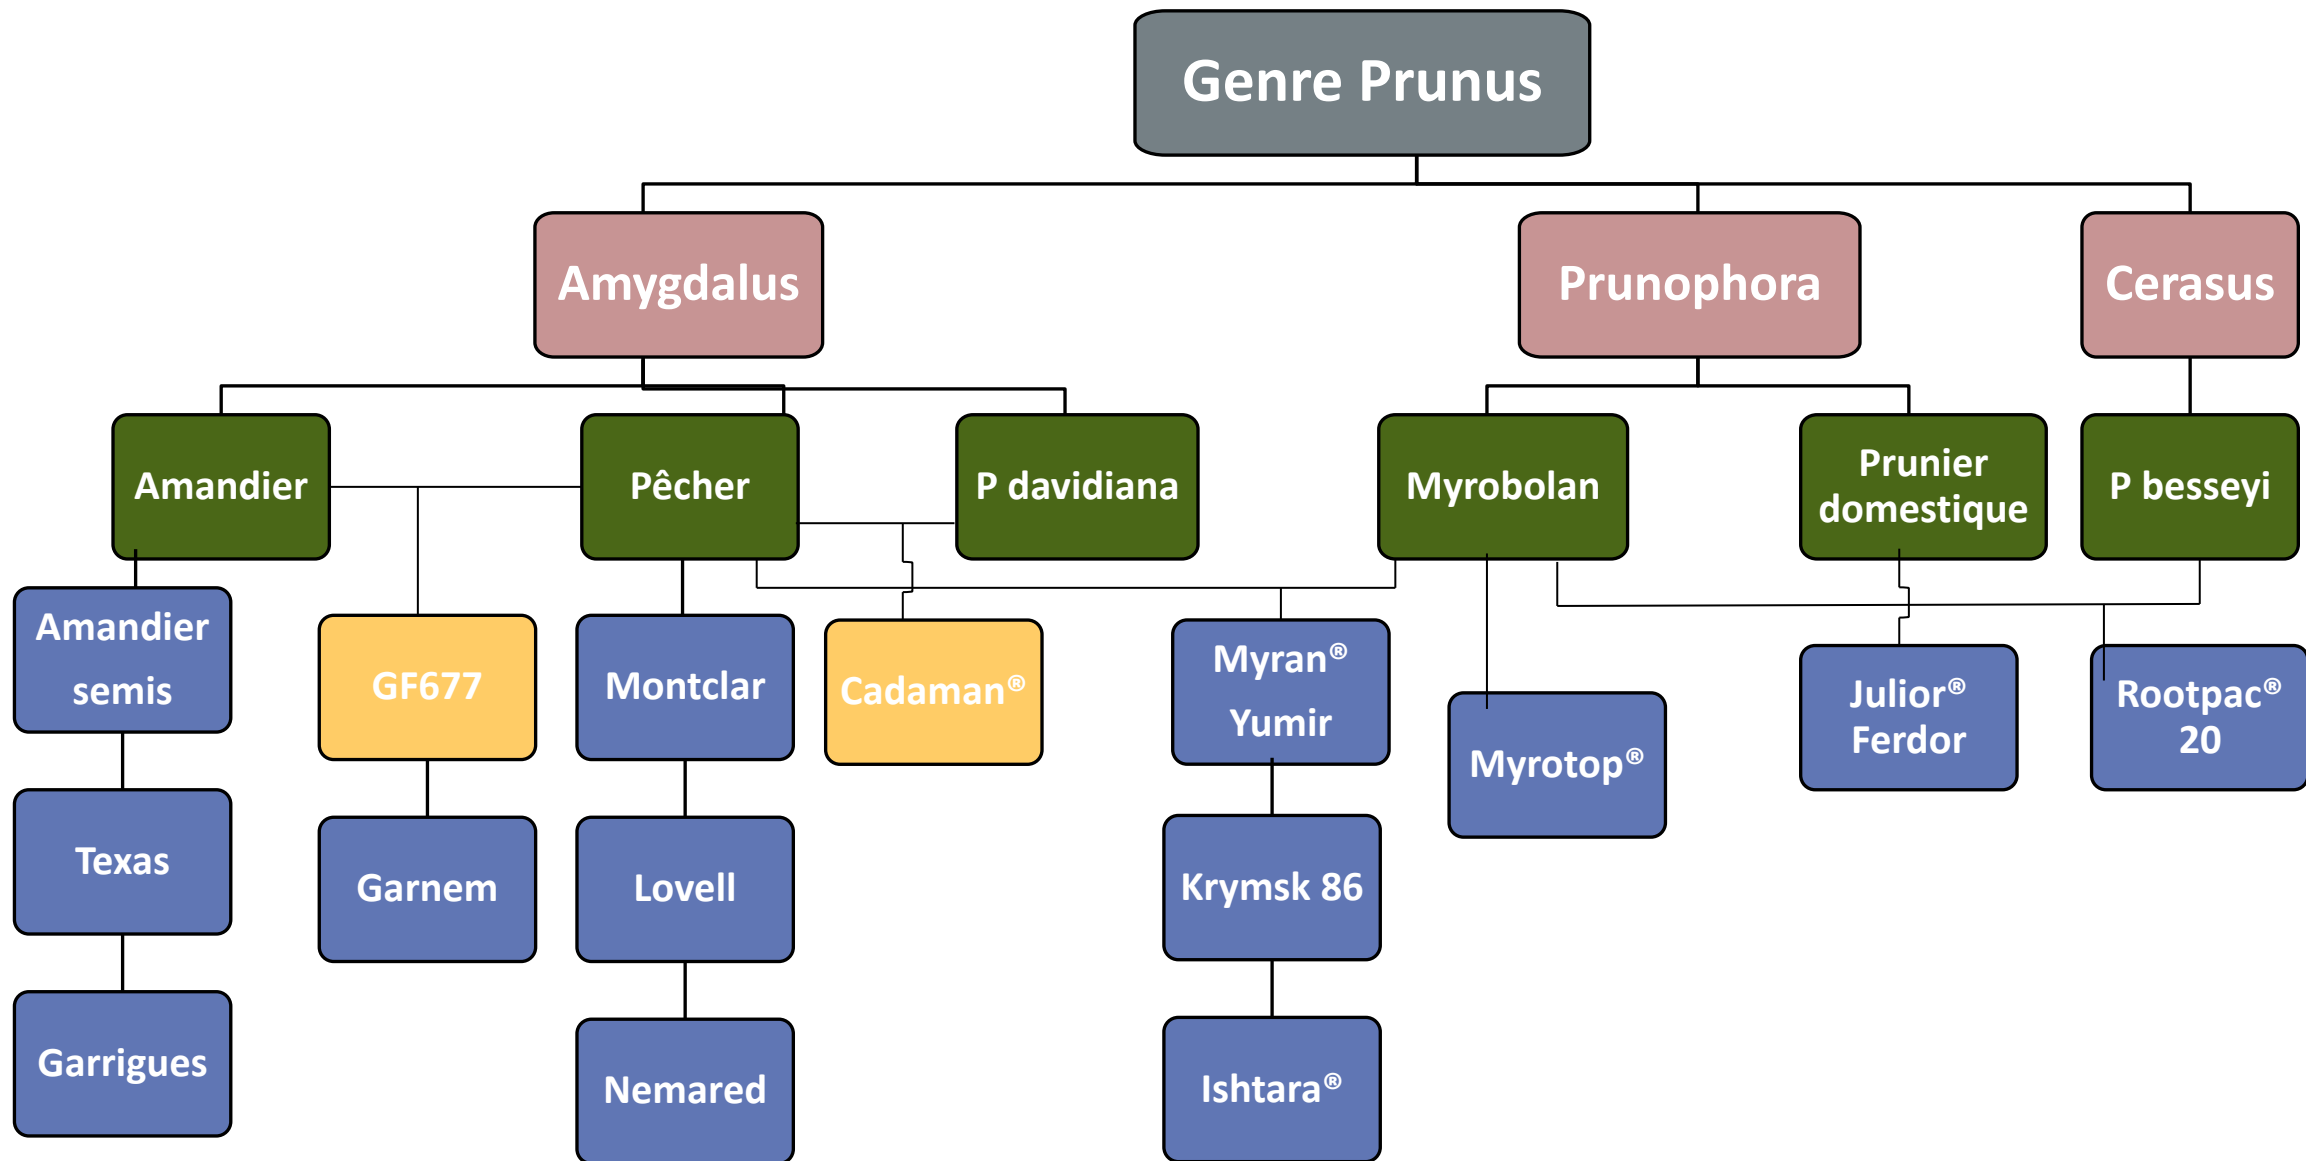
Genre Prunus

Amygdalus

Prunophora

Cerasus

Amandier

Pêcher

P davidiana

Myrobolan

Prunier domestique

P besseyi

Amandier semis

GF677

Montclar

Cadaman®

Myran® Yumir

Myrotop®

Julior® Ferdor

Rootpac® 20

Texas

Garnem

Lovell

Krymsk 86

Garrigues

Nemared

Ishtara®